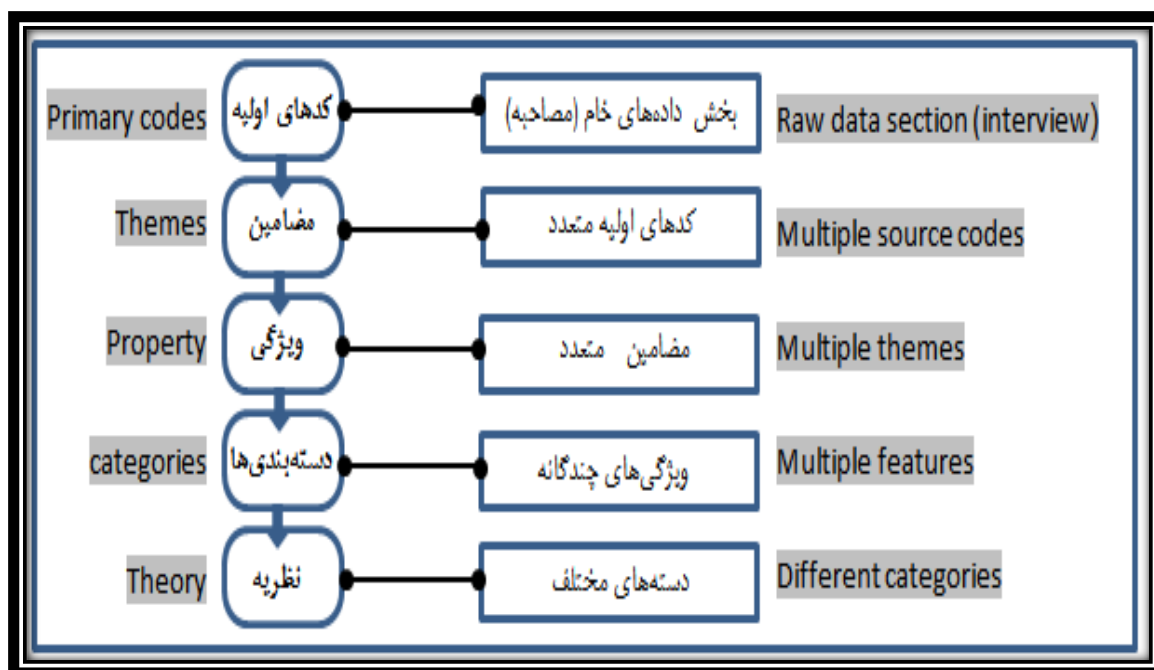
Primary codes کدهای اولیه بخش داده‌های خام (مصاحبه) Raw data section (interview)

Themes مضامین کدهای اولیه متعدد Multiple source codes

Property ویژگی مضامین متعدد Multiple themes

categories دسته‌بندی‌ها ویژگی‌های چندگانه Multiple features

Theory نظریه دسته‌های مختلف Different categories